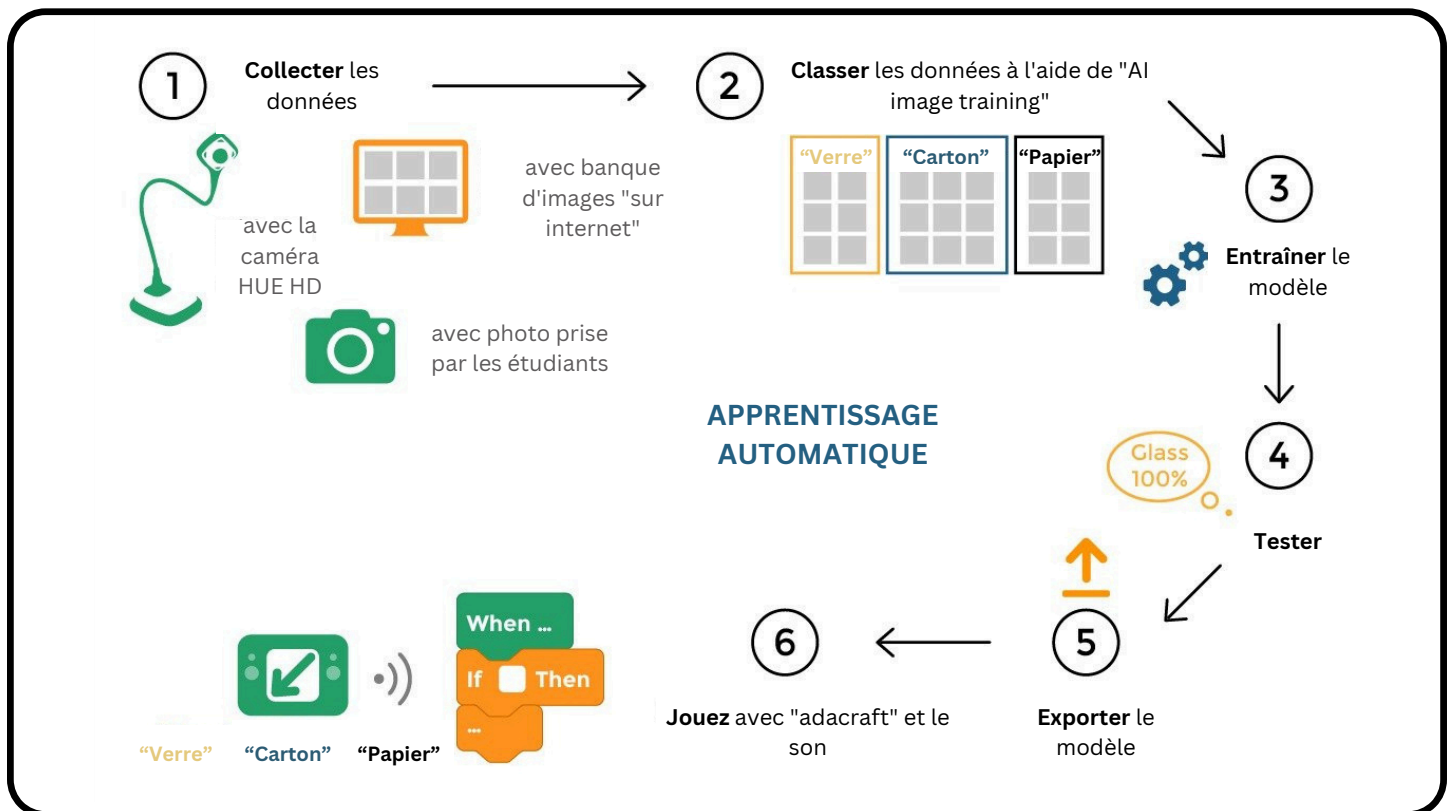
1

**Collecter** les données

avec la caméra HUE HD

avec banque d'images "sur internet"

avec photo prise par les étudiants

2

**Classer** les données à l'aide de "AI image training"

"Verre"

"Carton"

"Papier"

3

**Entraîner** le modèle

APPRENTISSAGE AUTOMATIQUE

Glass 100%

4

**Tester**

5

**Exporter** le modèle

6

**Jouez** avec "adacraft" et le son

When ...

If Then

...

"Verre"

"Carton"

"Papier"